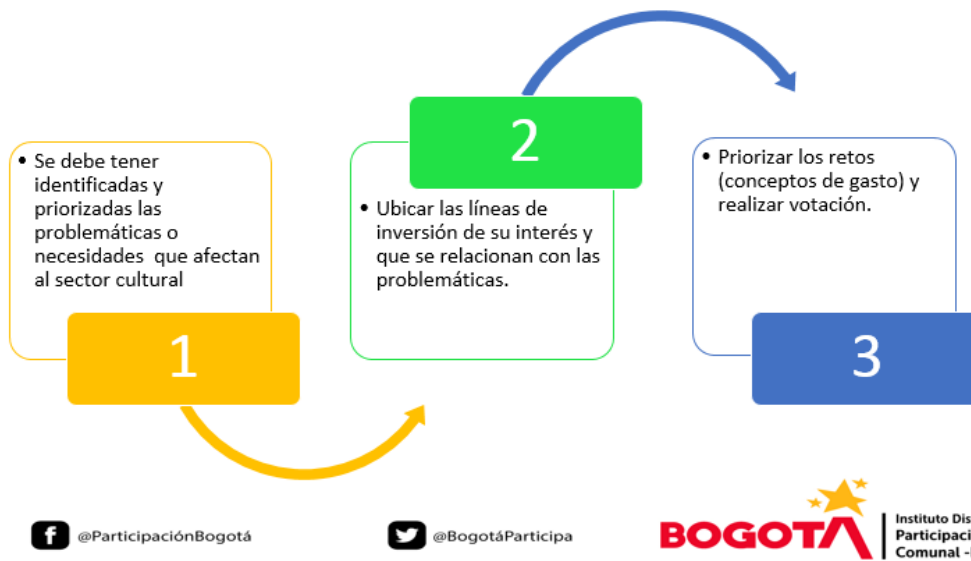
• Se debe tener identificadas y priorizadas las problemáticas o necesidades que afectan al sector cultural

1

2

• Ubicar las líneas de inversión de su interés y que se relacionan con las problemáticas.

• Priorizar los retos (conceptos de gasto) y realizar votación.

3

@ParticipaciónBogotá

@BogotáParticipa

BOGOTA

Instituto Dis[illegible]
Participaci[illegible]
Comunal -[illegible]